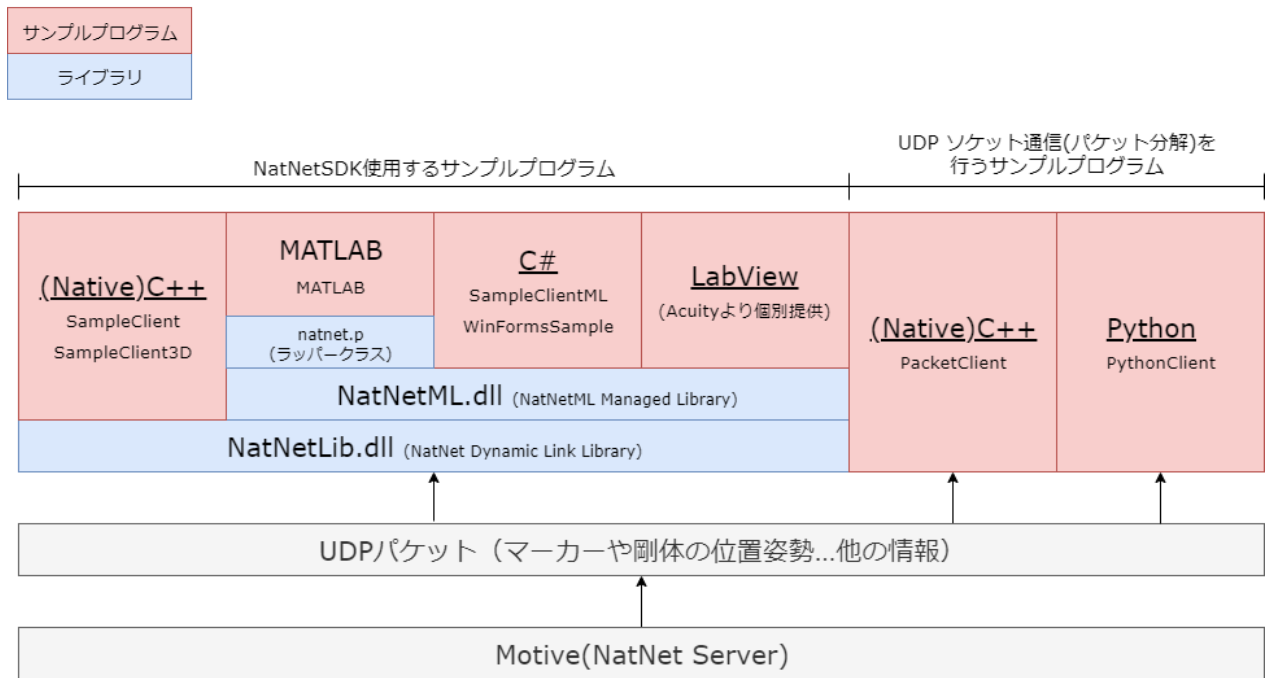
サンプルプログラム

ライブラリ

NatNetSDK使用するサンプルプログラム

UDP ソケット通信(パケット分解)を行うサンプルプログラム

(Native)C++
SampleClient
SampleClient3D

MATLAB
MATLAB

natnet.p
(ラッパークラス)

C#
SampleClientML
WinFormsSample

LabView
(Acuityより個別提供)

(Native)C++
PacketClient

Python
PythonClient

NatNetML.dll (NatNetML Managed Library)

NatNetLib.dll (NatNet Dynamic Link Library)

UDPパケット（マーカーや剛体の位置姿勢...他の情報）

Motive(NatNet Server)